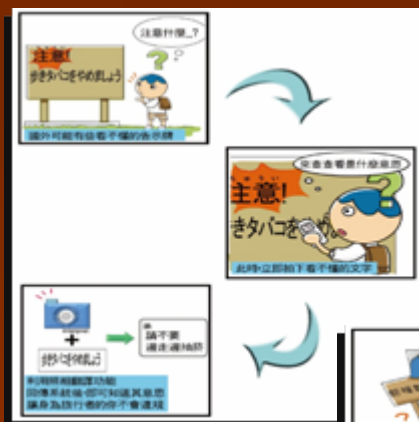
注意什麼...?

注意!
歩きタバコをやめましょう

國外可能有些看不懂的告示牌

來查查看是什麼意思

注意!
きタバコを

此時立即拍下看不懂的文字

+
歩きタバコをやめましょう

請不要
邊走邊抽菸

利用照相翻譯功能
即時系統後便可知道其意思
讓身為旅行者的你不會違規